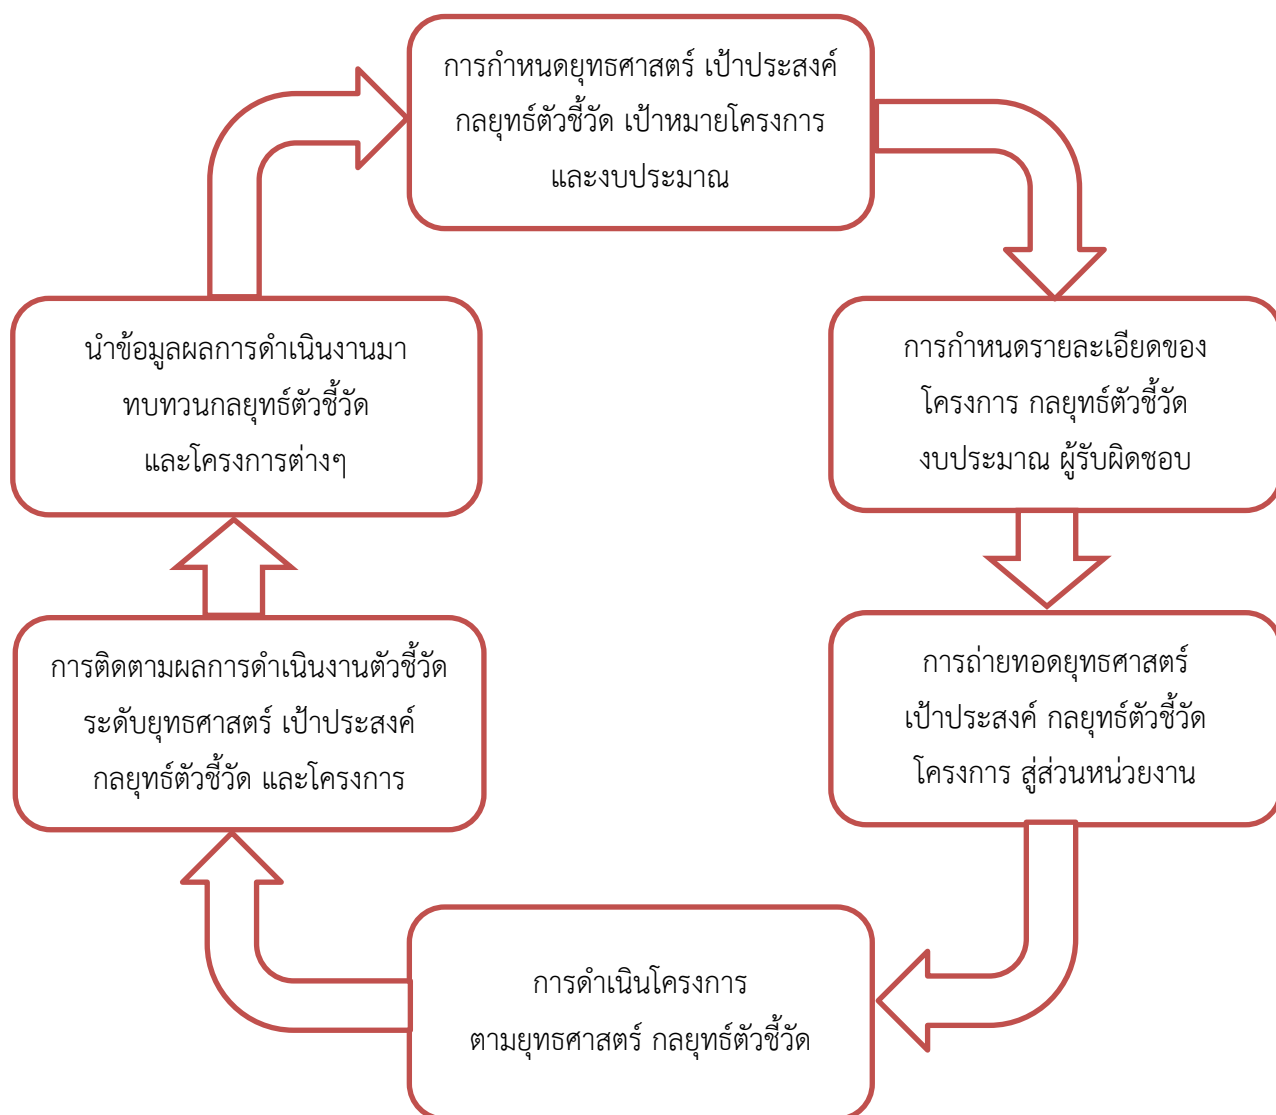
การกำหนดยุทธศาสตร์ เป้าประสงค์ กลยุทธ์ตัวชี้วัด เป้าหมายโครงการ และงบประมาณ

การกำหนดรายละเอียดของ โครงการ กลยุทธ์ตัวชี้วัด งบประมาณ ผู้รับผิดชอบ

การถ่ายทอดยุทธศาสตร์ เป้าประสงค์ กลยุทธ์ตัวชี้วัด โครงการ สู่ส่วนหน่วยงาน

การดำเนินโครงการ ตามยุทธศาสตร์ กลยุทธ์ตัวชี้วัด

การติดตามผลการดำเนินงานตัวชี้วัด ระดับยุทธศาสตร์ เป้าประสงค์ กลยุทธ์ตัวชี้วัด และโครงการ

นำข้อมูลผลการดำเนินงานมา ทบทวนกลยุทธ์ตัวชี้วัด และโครงการต่างๆ